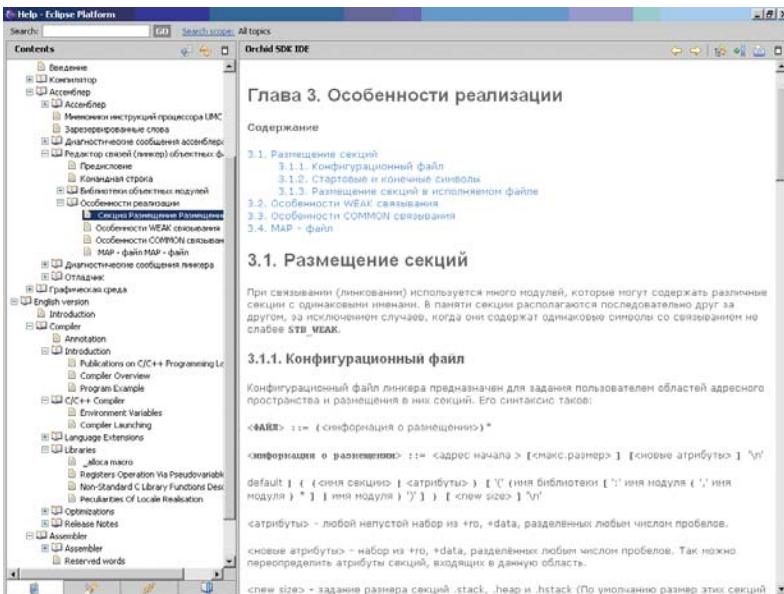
Help - Eclipse Platform

Search: GO Search scope: All topics

Contents

Введение
Компилятор
Ассемблер
Ассемблер
Мнемоники инструкций процессора UMC
Зарезервированные слова
Диагностические сообщения ассемблера
Редактор связей (линкер) объектных ф
Предисловие
Командная строка
Библиотеки объектных модулей
Особенности реализации
Секция Размещение Размещение
Особенности WEAK связывания
Особенности COMMON связыван
MAP - файл MAP - файл
Диагностические сообщения линкера
Отладчик
Графическая среда
English version
Introduction
Compiler
Annotation
Introduction
Publications on C/C++ Programming La
Compiler Overview
Program Example
C/C++ Compiler
Environment Variables
Compiler Launching
Language Extensions
Libraries
_alloca macro
Registers Operation Via Pseudovariabl
Non-Standard C Library Functions Desc
Peculiarities Of Locale Realisation
Optimizations
Release Notes
Assembler
Assembler
Reserved words

Orchid SDK IDE

Глава 3. Особенности реализации

Содержание

3.1. Размещение секций
3.1.1. Конфигурационный файл
3.1.2. Стартовые и конечные символы
3.1.3. Размещение секций в исполняемом файле
3.2. Особенности WEAK связывания
3.3. Особенности COMMON связывания
3.4. MAP - файл

3.1. Размещение секций

При связывании (линковании) используется много модулей, которые могут содержать различные секции с одинаковыми именами. В памяти секции располагаются последовательно друг за другом, за исключением случаев, когда они содержат одинаковые символы со связыванием не слабее STB_WEAK.

3.1.1. Конфигурационный файл

Конфигурационный файл линкера предназначен для задания пользователем областей адресного пространства и размещения в них секций. Его синтаксис таков:

<ФАЙЛ> ::= (<информация о размещении>)*

<информация о размещении> ::= <адрес начала > [<макс.размер> ] [<новые атрибуты> ] '\n'

default | ( <имя секции> | <атрибуты> | '(' <имя библиотеки> [ ':' имя модуля ( ',' имя модуля ) * ] | имя модуля ) ')' ] ) [ <new size> ] '\n'

<атрибуты> - любой непустой набор из +ro, +data, разделённых любым числом пробелов.

<новые атрибуты> - набор из +ro, +data, разделённых любым числом пробелов. Так можно переопределить атрибуты секций, входящих в данную область.

<new size> - задание размера секций .stack, .heap и .hstack (По умолчанию размер этих секций